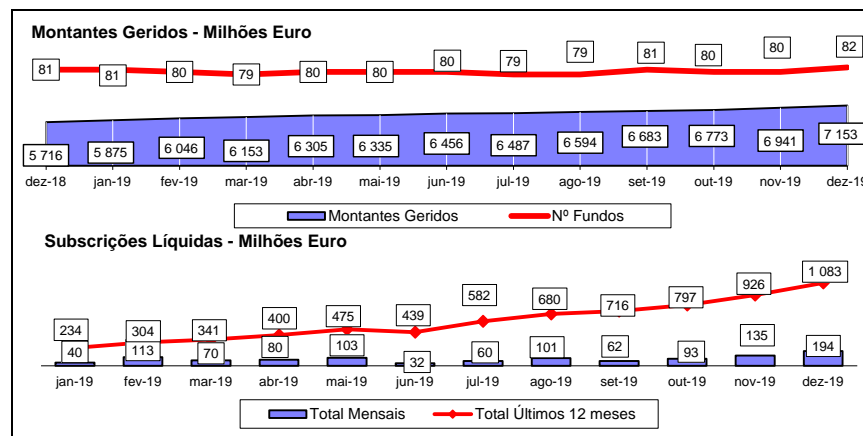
Montantes Geridos - Milhões Euro

81 81 80 79 80 80 80 79 79 81 80 80 82

5 716 5 875 6 046 6 153 6 305 6 335 6 456 6 487 6 594 6 683 6 773 6 941 7 153

dez-18 jan-19 fev-19 mar-19 abr-19 mai-19 jun-19 jul-19 ago-19 set-19 out-19 nov-19 dez-19

Montantes Geridos
Nº Fundos

Subscrições Líquidas - Milhões Euro

234 304 341 400 475 439 582 680 716 797 926 1 083

40 113 70 80 103 32 60 101 62 93 135 194

jan-19 fev-19 mar-19 abr-19 mai-19 jun-19 jul-19 ago-19 set-19 out-19 nov-19 dez-19

Total Mensais
Total Últimos 12 meses